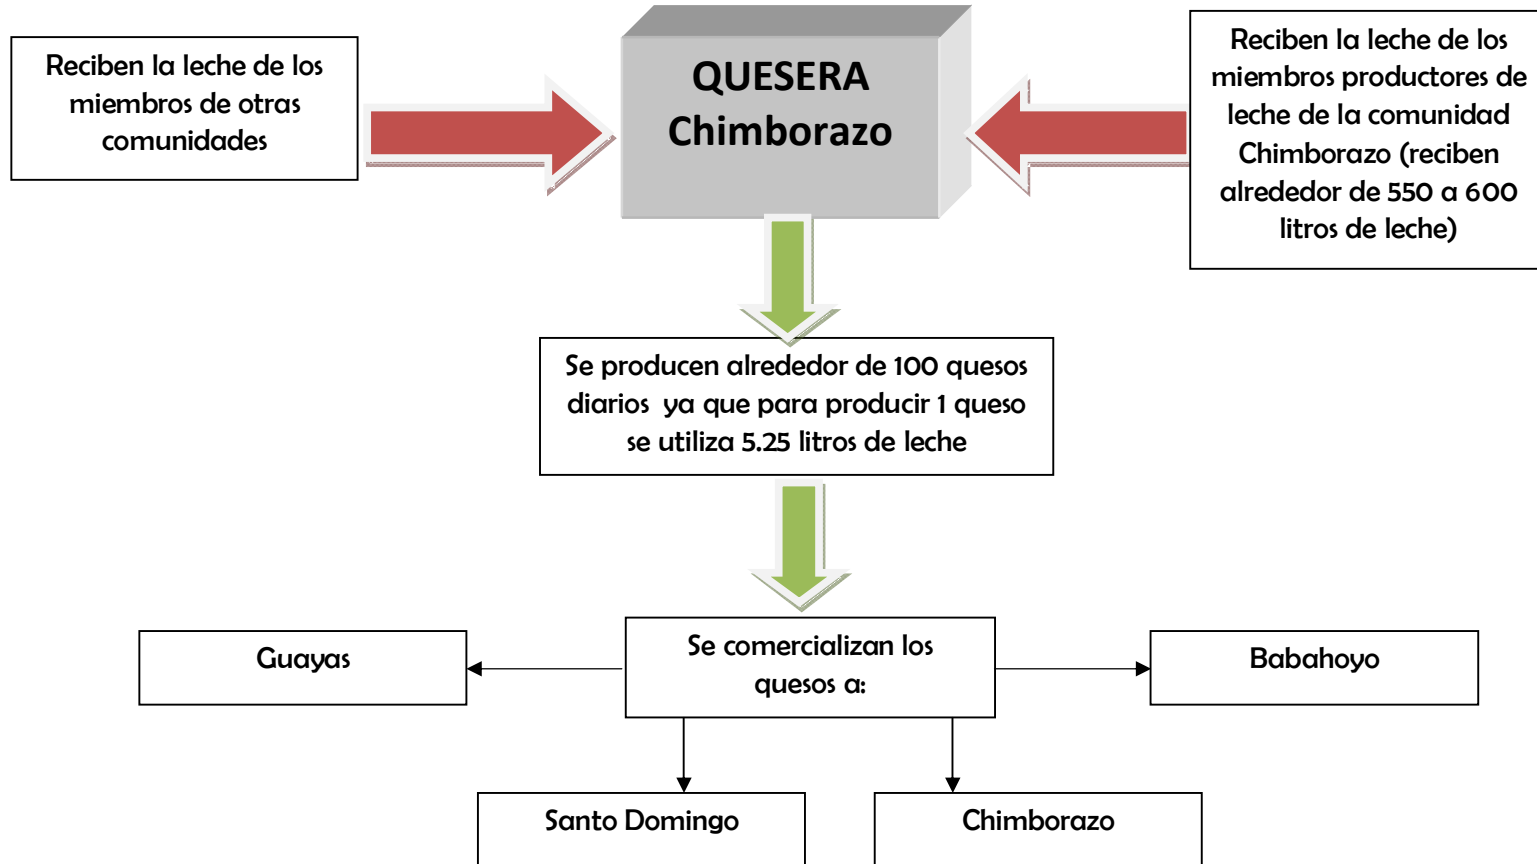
Reciben la leche de los miembros de otras comunidades

QUESERA Chimborazo

Reciben la leche de los miembros productores de leche de la comunidad Chimborazo (reciben alrededor de 550 a 600 litros de leche)

Se producen alrededor de 100 quesos diarios ya que para producir 1 queso se utiliza 5.25 litros de leche

Guayas

Se comercializan los quesos a:

Babahoyo

Santo Domingo

Chimborazo